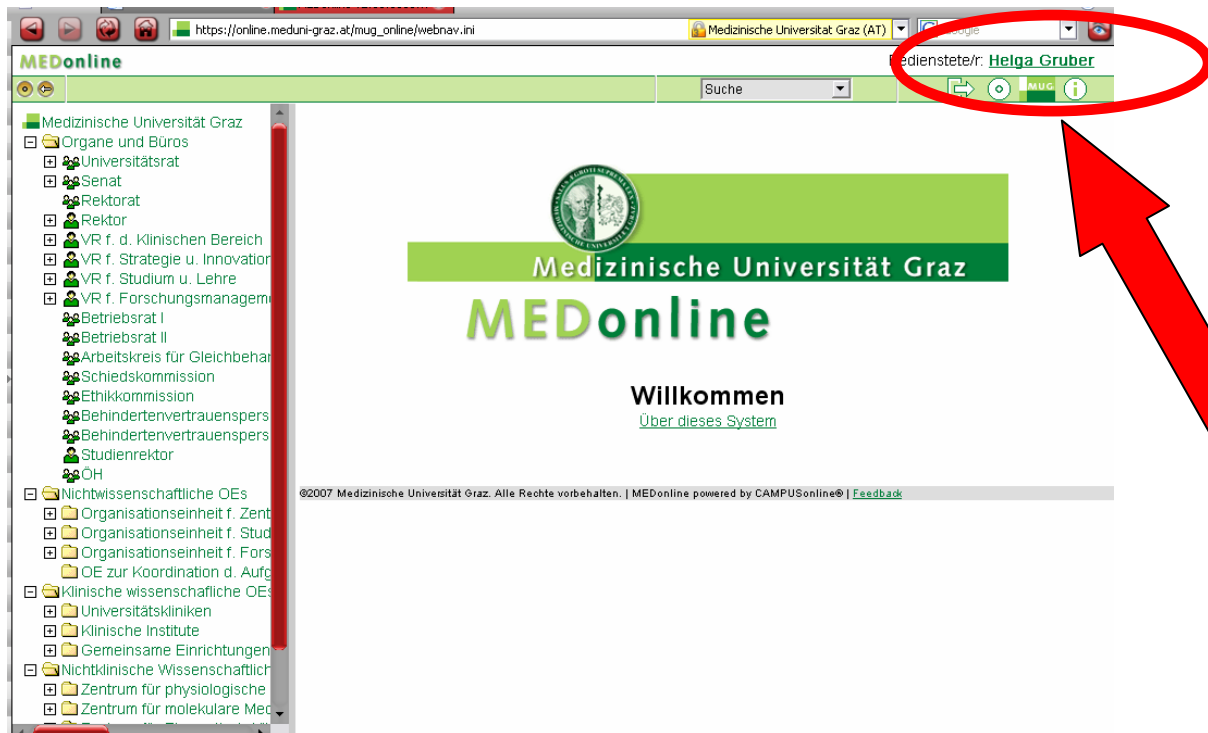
https://online.meduni-graz.at/mug_online/webnav.ini

Medizinische Universitat Graz (AT)

Google

MEDonline

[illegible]edienstete/r: Helga Gruber

Suche

MUG

Medizinische Universität Graz
Organe und Büros
Universitätsrat
Senat
Rektorat
Rektor
VR f. d. Klinischen Bereich
VR f. Strategie u. Innovation
VR f. Studium u. Lehre
VR f. Forschungsmanageme
Betriebsrat I
Betriebsrat II
Arbeitskreis für Gleichbehar
Schiedskommission
Ethikkommission
Behindertenvertrauenspers
Behindertenvertrauenspers
Studienrektor
ÖH
Nichtwissenschaftliche OEs
Organisationseinheit f. Zent
Organisationseinheit f. Stud
Organisationseinheit f. Fors
OE zur Koordination d. Aufg
Klinische wissenschafliche OEs
Universitätskliniken
Klinische Institute
Gemeinsame Einrichtungen
Nichtklinische Wissenschaftlich
Zentrum für physiologische
Zentrum für molekulare Med

Medizinische Universität Graz

MEDonline

Willkommen

Über dieses System

©2007 Medizinische Universität Graz. Alle Rechte vorbehalten. | MEDonline powered by CAMPUSonline® | Feedback